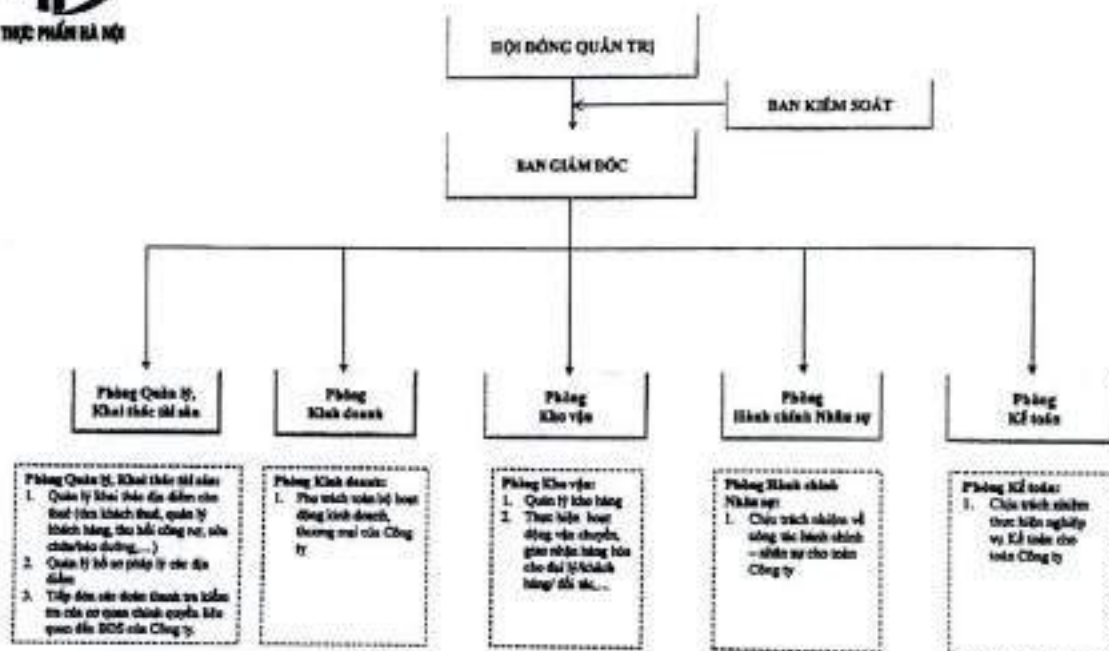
THỰC PHẨM HÀ NỘI

HỘI ĐỒNG QUẢN TRỊ

BAN KIỂM SOÁT

BAN GIÁM ĐỐC

Phòng Quản lý, Khai thác tài sản

Phòng Kinh doanh

Phòng Kho vận

Phòng Hành chính Nhân sự

Phòng Kế toán

Phòng Quản lý, Khai thác tài sản:
1. Quản lý khai thác địa điểm cho thuê (tìm khách thuê, quản lý khách hàng, thu hồi công nợ, sửa chữa/bảo dưỡng,...)
2. Quản lý hồ sơ pháp lý các địa điểm
3. Tiếp đón các đoàn thanh tra kiểm tra của cơ quan chính quyền liên quan đến BĐS của Công ty.

Phòng Kinh doanh:
1. Phụ trách toàn bộ hoạt động kinh doanh, thương mại của Công ty

Phòng Kho vận:
1. Quản lý kho hàng
2. Thực hiện hoạt động vận chuyển, giao nhận hàng hóa cho đại lý/khách hàng/ đối tác,...

Phòng Hành chính Nhân sự:
1. Chịu trách nhiệm về công tác hành chính – nhân sự cho toàn Công ty

Phòng Kế toán:
1. Chịu trách nhiệm thực hiện nghiệp vụ Kế toán cho toàn Công ty